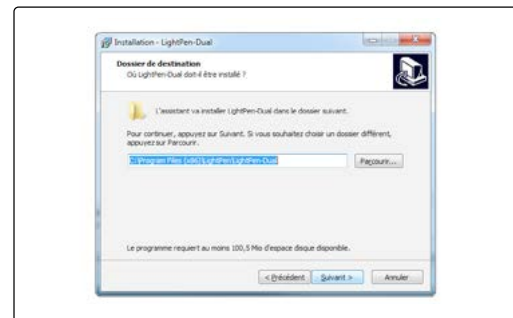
Installation - LightPen-Dual

Dossier de destination
Où LightPen-Dual doit-il être installé ?

L'assistant va installer LightPen-Dual dans le dossier suivant.

Pour continuer, appuyez sur Suivant. Si vous souhaitez choisir un dossier différent, appuyez sur Parcourir.

C:\Program Files (x86)\LightPen\LightPen-Dual

Parcourir...

Le programme requiert au moins 100,5 Mo d'espace disque disponible.

< Précédent

Suivant >

Annuler